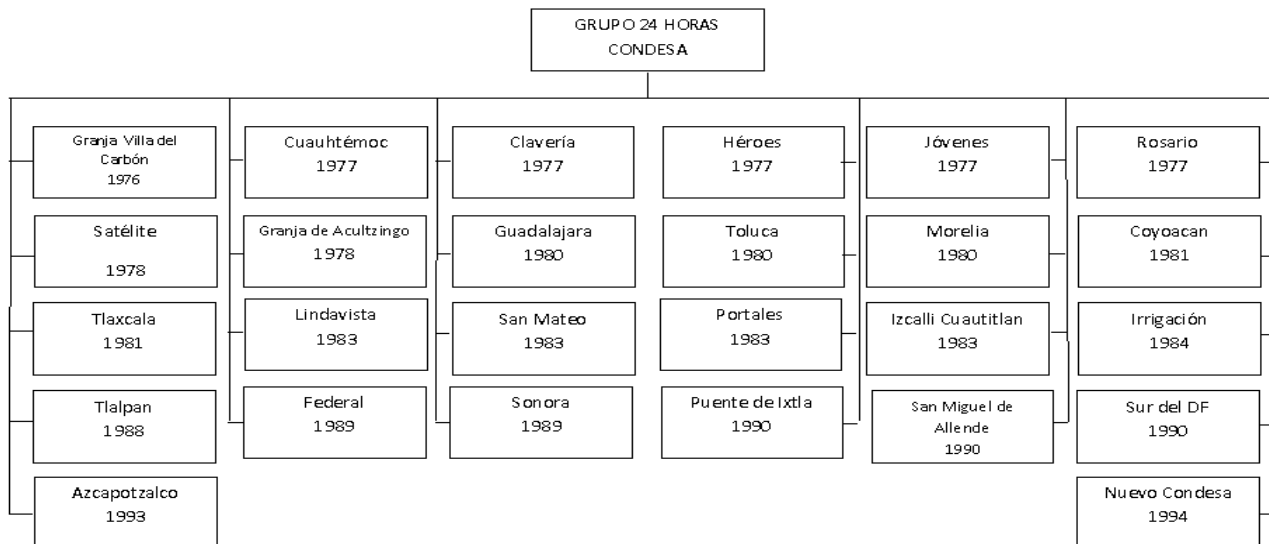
GRUPO 24 HORAS CONDESA

Granja Villa del Carbón 1976

Satélite 1978

Tlaxcala 1981

Tlalpan 1988

Azcapotzalco 1993

Cuauhtémoc 1977

Granja de Acultzingo 1978

Lindavista 1983

Federal 1989

Clavería 1977

Guadalajara 1980

San Mateo 1983

Sonora 1989

Héroes 1977

Toluca 1980

Portales 1983

Puente de Ixtla 1990

Jóvenes 1977

Morelia 1980

Izcalli Cuautitlan 1983

San Miguel de Allende 1990

Rosario 1977

Coyoacan 1981

Irrigación 1984

Sur del DF 1990

Nuevo Condesa 1994